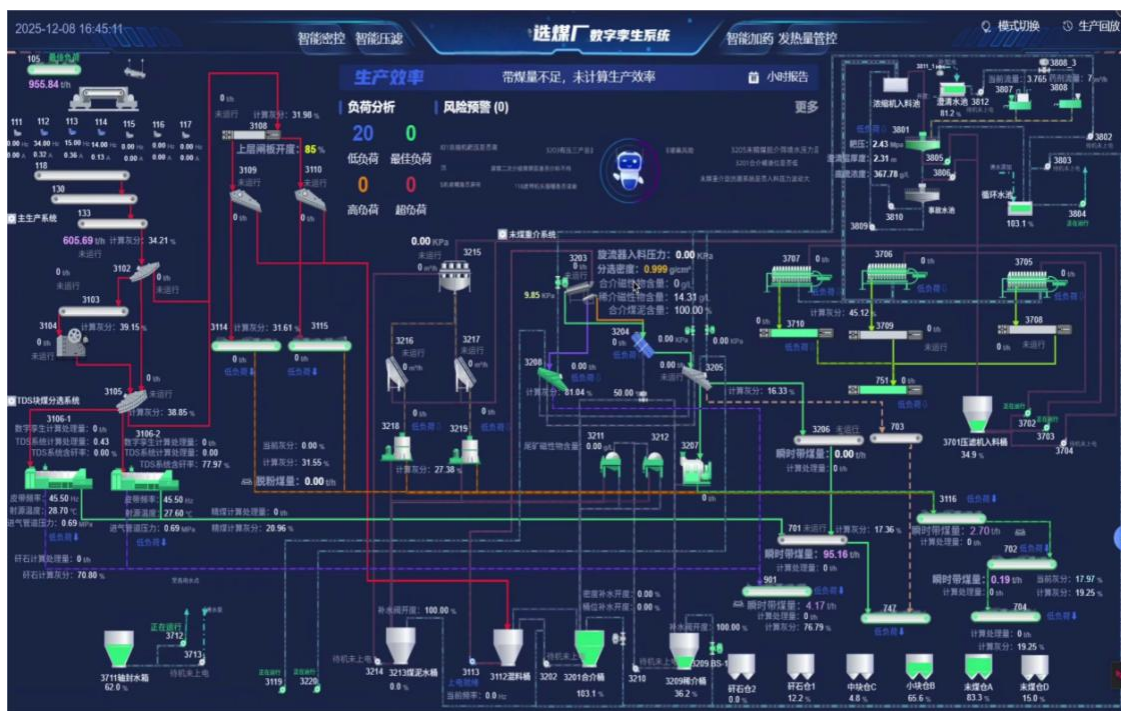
2025-12-08 16:45:11

智能密控 智能压滤

选煤厂数字孪生系统

智能加药 发热量管控

模式切换 生产回放

105 最佳负荷
955.84 t/h

111 112 113 114 115 116 117

118

130

主生产系统

133

605.69 t/h 计算灰分: 34.21 %

未运行

3102

0 t/h
未运行

3103

3104 计算灰分: 39.15 %

0 t/h
未运行

3105 0 t/h

TDS块煤分选系统 计算灰分: 38.85 %

3106-1
数字孪生计算处理量: 0 t/h
TDS系统计算处理量: 0.43
TDS系统含矸率: 0.00 %

3106-2
数字孪生计算处理量: 0 t/h
TDS系统计算处理量: 0.00
TDS系统含矸率: 77.97 %

皮带频率: 45.50 Hz
射源温度: 28.70 ℃
进气管道压力: 0.69 MPa

皮带频率: 45.50 Hz
射源温度: 27.60 ℃
进气管道压力: 0.69 MPa

低负荷

矸石计算处理量: 0 t/h
矸石计算灰分: 70.80 %

精煤计算处理量: 0 t/h
精煤计算灰分: 20.96 %

0 t/h
未运行
3108
计算灰分: 31.98 %
上层闸板开度: 85 %

3109
0 t/h
3110
未运行

3114 计算灰分: 31.61 % 3115

0 t/h 0 t/h
低负荷 低负荷

生产效率

带煤量不足，未计算生产效率

小时报告

负荷分析
20 低负荷
0 最佳负荷
0 高负荷
0 超负荷

风险预警 (0)

更多

当前灰分: 0.00 %
计算灰分: 31.55 %
脱粉煤量: 0.00 t/h

0.00 KPa
未运行
0 m³/h
3215

3216 3217
0 m³/h 0 m³/h

3218 3219
计算灰分: 27.38 %

末煤重介系统

3203
9.85 KPa
旋流器入料压力: 0.00 KPa
分选密度: 0.999 g/cm³
合介磁性物含量: 0 g/L
稀介磁性物含量: 14.31 g/L
合介煤泥含量: 100.00 %

3204
0.00 KPa
低负荷

3208
0.00 t/h
0.00 %
计算灰分: 81.04 %

50.00

0.00 t/h
0.00 t/h

3205

0 t/h
计算灰分: 16.33 %

尾矿磁性物含量: 0.00 g/L

3211 3212

3207

浓缩机入料池 3801_1
澄清水池 3812
81.2 %
当前流量: 3.765 药剂流量: 7 m³/h
3808_3
3807 3808

3881
耙压: 2.43 Mpa
澄清层厚度: 2.31 m
底流浓度: 367.78 g/L
3805
3806
事故水池
3810
3809

3802
3803
循环水池
103.1 %
3804

3707 3706 3705
低负荷 低负荷 低负荷

3710
计算灰分: 45.12 %
3709
3708
未运行
低负荷 未运行

751 0 t/h
低负荷

3206 未运行
瞬时带煤量: 0.00 t/h
计算处理量: 0 t/h

703

3701压滤机入料桶
34.9 %
3702
3703
3704

3116 低负荷

701 未运行 计算灰分: 17.36 %
瞬时带煤量: 95.16 t/h
计算处理量: 0 t/h

瞬时带煤量: 2.70 t/h
计算处理量: 0 t/h

702 低负荷
瞬时带煤量: 0.19 t/h
计算处理量: 0 t/h
计算灰分: 17.97 %
计算灰分: 19.25 %

901
瞬时带煤量: 4.17 t/h
计算处理量: 0 t/h
计算灰分: 76.79 %

747
低负荷

704
计算处理量: 0 t/h
计算灰分: 19.25 %
低负荷

补水阀开度: 100.00 %

密度补水阀开度: 0.00 %
稀介分流阀开度: 0.00 %

补水阀开度: 100.00 %

正在运行
3712
3713
待机未上电
3711铀封水箱
62.0 %

3119 3120

3214 3213煤泥水桶
0.0 %

3113
上电报警
当前频率: 0 Hz

3112混料桶
3202 3201合介桶
103.1 %

3210 3209稀介桶
36.2 %
3209 BS-1

矸石仓2 0.0 %
矸石仓1 12.2 %
中块仓C 4.8 %
小块仓B 65.6 %
末煤仓A 83.3 %
末煤仓D 15.0 %